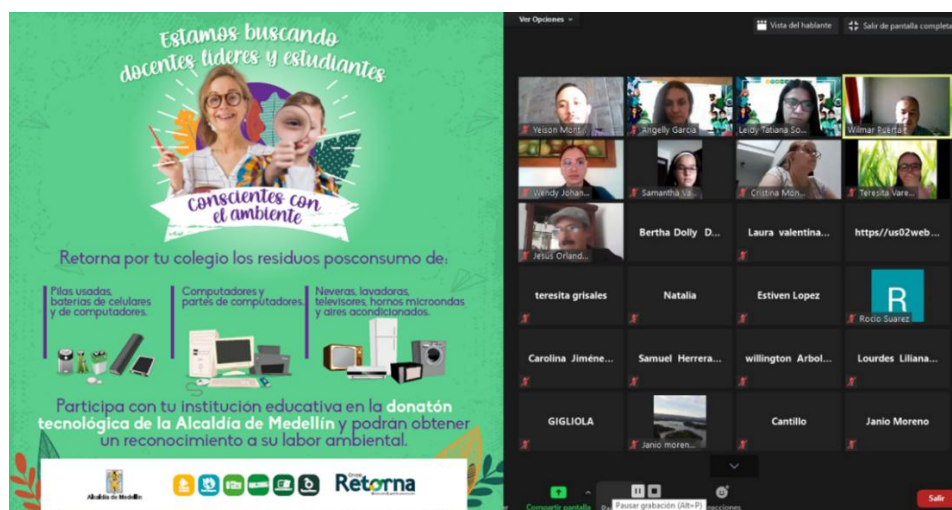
Estamos buscando docentes líderes y estudiantes

Conscientes con el ambiente

Retorna por tu colegio los residuos posconsumo de:

Pilas usadas, baterías de celulares y de computadores.

Computadores y partes de computadores.

Neveras, lavadoras, televisores, hornos microondas y aires acondicionados.

Participa con tu institución educativa en la donatón tecnológica de la Alcaldía de Medellín y podrán obtener un reconocimiento a su labor ambiental.

Alcaldía de Medellín

Grupo Retorna

Ver Opciones

Vista del hablante

Salir de pantalla completa

Yeison Mont

Angelly Garcia

Leidy Tatiana So...

Wilmar Fuerta...

Wendy Johan...

Samantha Va...

Cristina Mon...

Teresita Vare...

Jesus Orland...

Bertha Dolly D...

Laura valentina...

https//us02web...

teresita grisales

Natalia

Estiven Lopez

R

Rocio Suarez

Carolina Jiméne...

Samuel Herrera...

willington Arbol...

Lourdes Liliana...

GIGLIOLA

Janio moren...

Cantillo

Janio Moreno

Compartir pantalla

Pausar grabación (Alt+P)

Reacciones

Salir